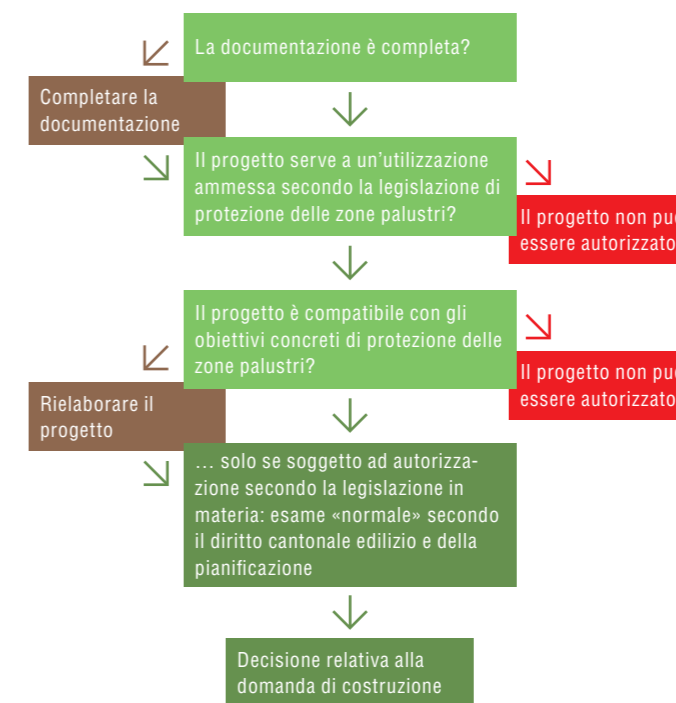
La documentazione è completa?

Completare la documentazione

Il progetto serve a un'utilizzazione ammessa secondo la legislazione di protezione delle zone palustri?

Il progetto non pu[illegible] essere autorizzat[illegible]

Il progetto è compatibile con gli obiettivi concreti di protezione delle zone palustri?

Rielaborare il progetto

Il progetto non pu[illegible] essere autorizzat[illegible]

… solo se soggetto ad autorizzazione secondo la legislazione in materia: esame «normale» secondo il diritto cantonale edilizio e della pianificazione

Decisione relativa alla domanda di costruzione